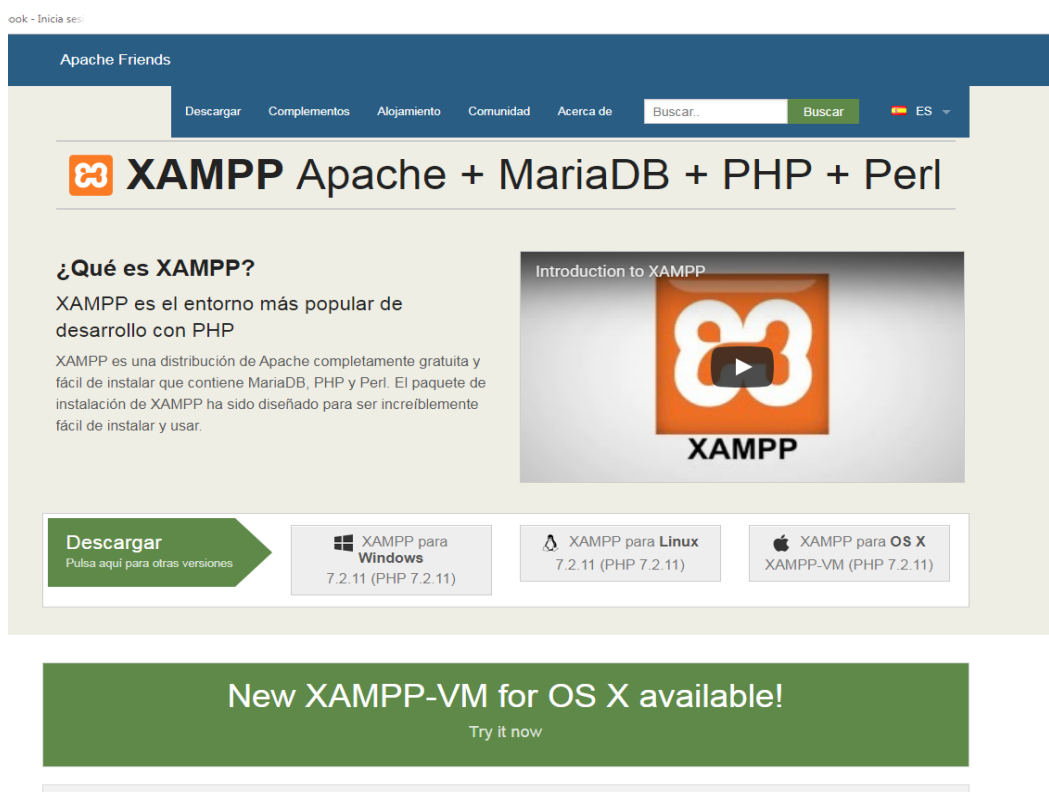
ook - Inicia ses

Apache Friends

Descargar Complementos Alojamiento Comunidad Acerca de Buscar.. Buscar ES

XAMPP Apache + MariaDB + PHP + Perl

¿Qué es XAMPP?

XAMPP es el entorno más popular de desarrollo con PHP

XAMPP es una distribución de Apache completamente gratuita y fácil de instalar que contiene MariaDB, PHP y Perl. El paquete de instalación de XAMPP ha sido diseñado para ser increíblemente fácil de instalar y usar.

Introduction to XAMPP

XAMPP

Descargar
Pulsa aquí para otras versiones

XAMPP para Windows
7.2.11 (PHP 7.2.11)

XAMPP para Linux
7.2.11 (PHP 7.2.11)

XAMPP para OS X
XAMPP-VM (PHP 7.2.11)

New XAMPP-VM for OS X available!
Try it now